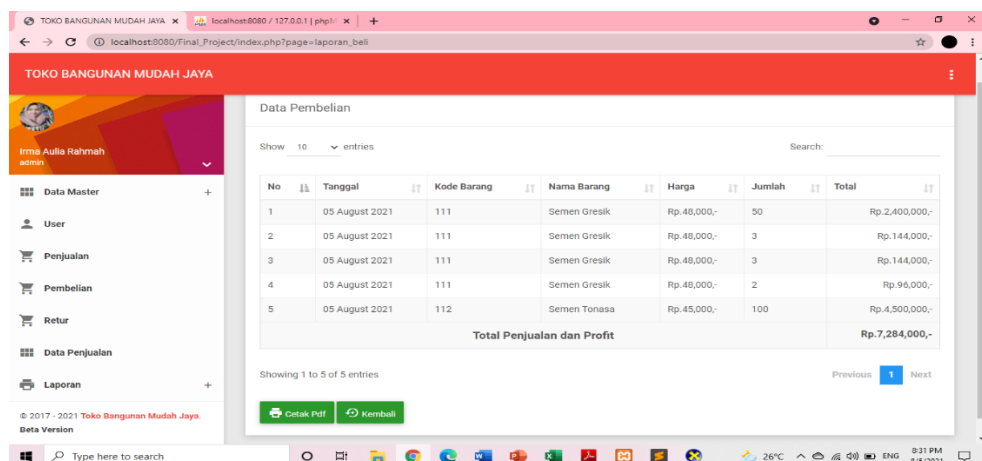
TOKO BANGUNAN MUDAH JAYA ×
localhost:8080 / 127.0.0.1 | phpM ×
+

localhost:8080/Final_Project/index.php?page=laporan_beli

TOKO BANGUNAN MUDAH JAYA

Irma Aulia Rahmah
admin

Data Master +
User
Penjualan
Pembelian
Retur
Data Penjualan
Laporan +

© 2017 - 2021 Toko Bangunan Mudah Jaya.
Beta Version

Data Pembelian

Show 10 entries

Search:

| No | Tanggal | Kode Barang | Nama Barang | Harga | Jumlah | Total |
|---|---|---|---|---|---|---|
| 1 | 05 August 2021 | 111 | Semen Gresik | Rp.48,000,- | 50 | Rp.2,400,000,- |
| 2 | 05 August 2021 | 111 | Semen Gresik | Rp.48,000,- | 3 | Rp.144,000,- |
| 3 | 05 August 2021 | 111 | Semen Gresik | Rp.48,000,- | 3 | Rp.144,000,- |
| 4 | 05 August 2021 | 111 | Semen Gresik | Rp.48,000,- | 2 | Rp.96,000,- |
| 5 | 05 August 2021 | 112 | Semen Tonasa | Rp.45,000,- | 100 | Rp.4,500,000,- |
| | | | Total Penjualan dan Profit | | | Rp.7,284,000,- |

Showing 1 to 5 of 5 entries

Previous 1 Next

Cetak Pdf
Kembali

Type here to search

26°C ENG 8:31 PM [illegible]